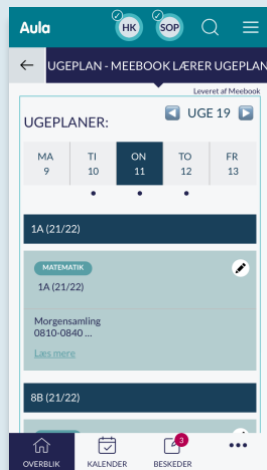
Aula HK SOP

UGEPLAN - MEEBOOK LÆRER UGEPLAN

Leveret af Meebook

UGEPLANER:

UGE 19

| MA 9 | TI 10 | ON 11 | TO 12 | FR 13 |
|---|---|---|---|---|

1A (21/22)

MATEMATIK

1A (21/22)

Morgensamling
0810-0840 ...

Læs mere

8B (21/22)

OVERBLIK KALENDER 3 BESKEDER •••